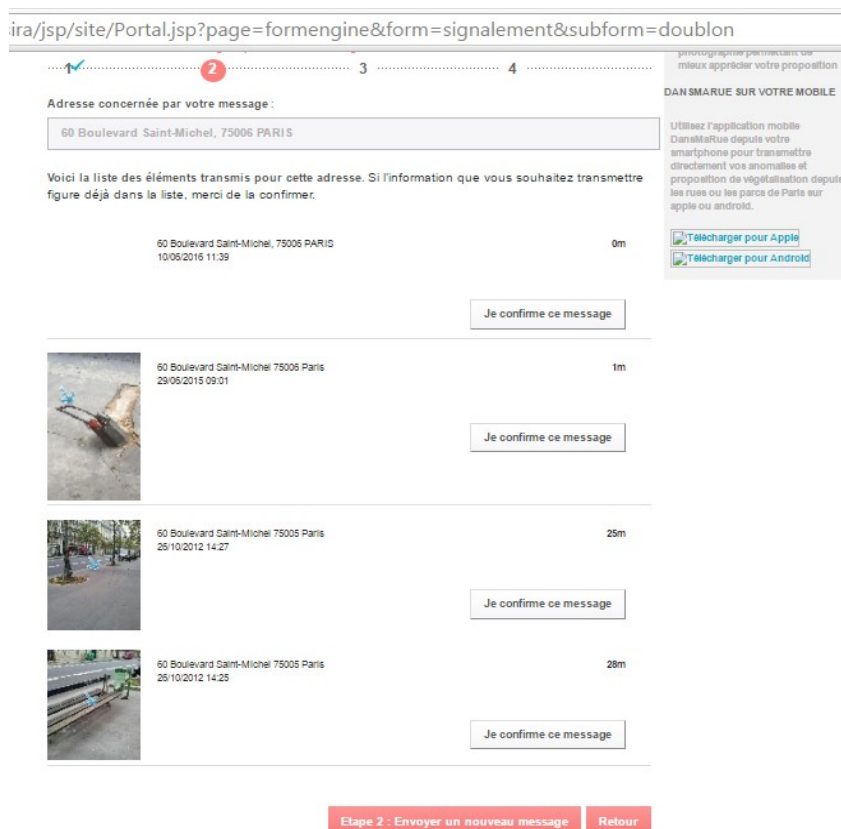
ira/jsp/site/Portal.jsp?page=formengine&form=signalement&subform=doublon

1 2 3 4

photographie permettant de mieux apprécier votre proposition

DANSMARUE SUR VOTRE MOBILE

Utilisez l'application mobile DansMaRue depuis votre smartphone pour transmettre directement vos anomalies et proposition de végétalisation depuis les rues ou les parcs de Paris sur apple ou android.

Télécharger pour Apple

Télécharger pour Android

Adresse concernée par votre message :

60 Boulevard Saint-Michel, 75006 PARIS

Voici la liste des éléments transmis pour cette adresse. Si l'information que vous souhaitez transmettre figure déjà dans la liste, merci de la confirmer.

60 Boulevard Saint-Michel, 75006 PARIS
10/06/2016 11:39
0m

Je confirme ce message

60 Boulevard Saint-Michel 75006 Paris
29/05/2015 09:01
1m

Je confirme ce message

60 Boulevard Saint-Michel 75005 Paris
26/10/2012 14:27
25m

Je confirme ce message

60 Boulevard Saint-Michel 75005 Paris
26/10/2012 14:25
28m

Je confirme ce message

Etape 2 : Envoyer un nouveau message

Retour